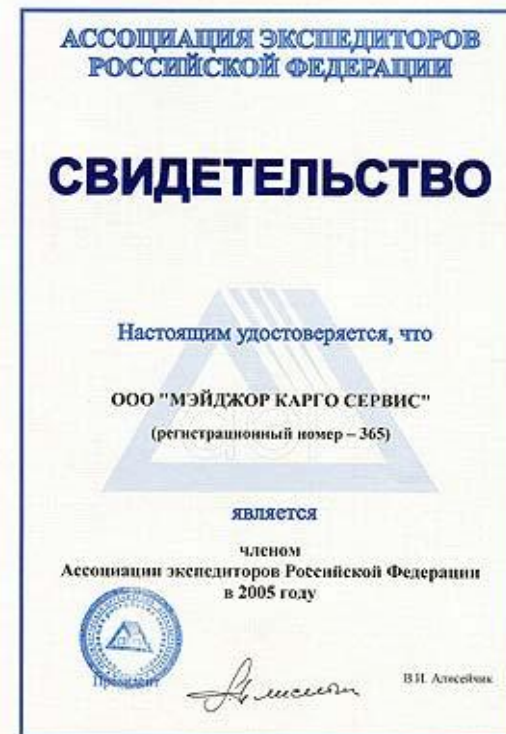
АССОЦИАЦИЯ ЭКСПЕДИТОРОВ РОССИЙСКОЙ ФЕДЕРАЦИИ

СВИДЕТЕЛЬСТВО

Настоящим удостоверяется, что

ООО "МЭЙДЖОР КАРГО СЕРВИС"
(регистрационный номер – 365)

является

членом
Ассоциации экспедиторов Российской Федерации
в 2005 году

Президент

В.И. Алесейчик